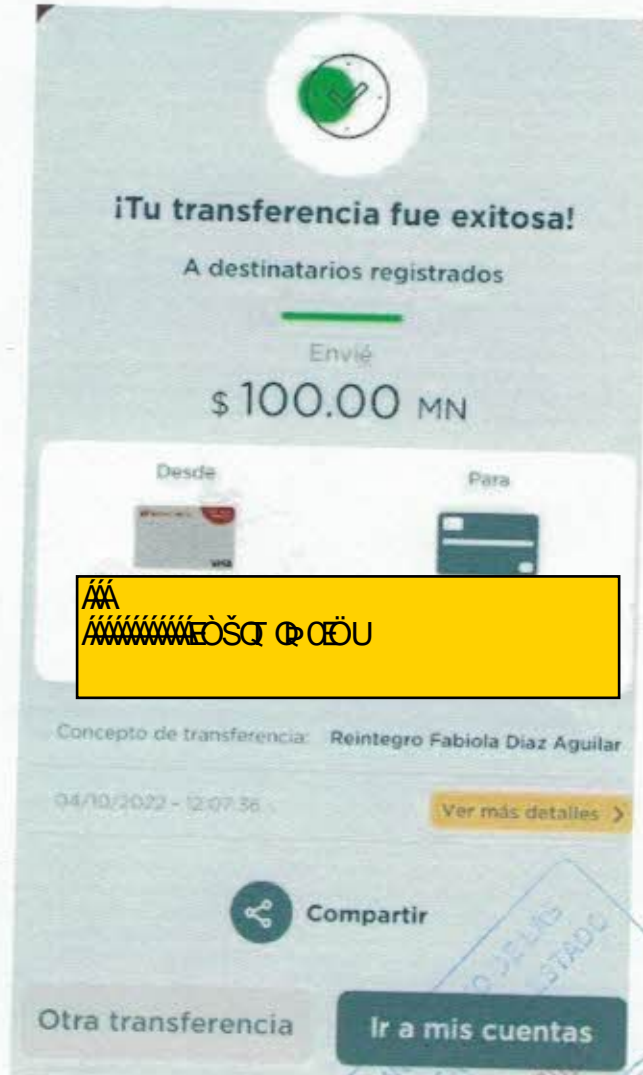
¡Tu transferencia fue exitosa!

A destinatarios registrados

Envié

$ 100.00 MN

Desde

Para

ÁÁÁ
ÁÁÁÁÁÁÁÁÁÁÁÁEÒŠQT ŒÞ ŒÖU

Concepto de transferencia: Reintegro Fabiola Diaz Aguilar

04/10/2022 - 12:07:36

Ver más detalles >

Compartir

Otra transferencia

Ir a mis cuentas

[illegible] DE LAS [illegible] ESTADO